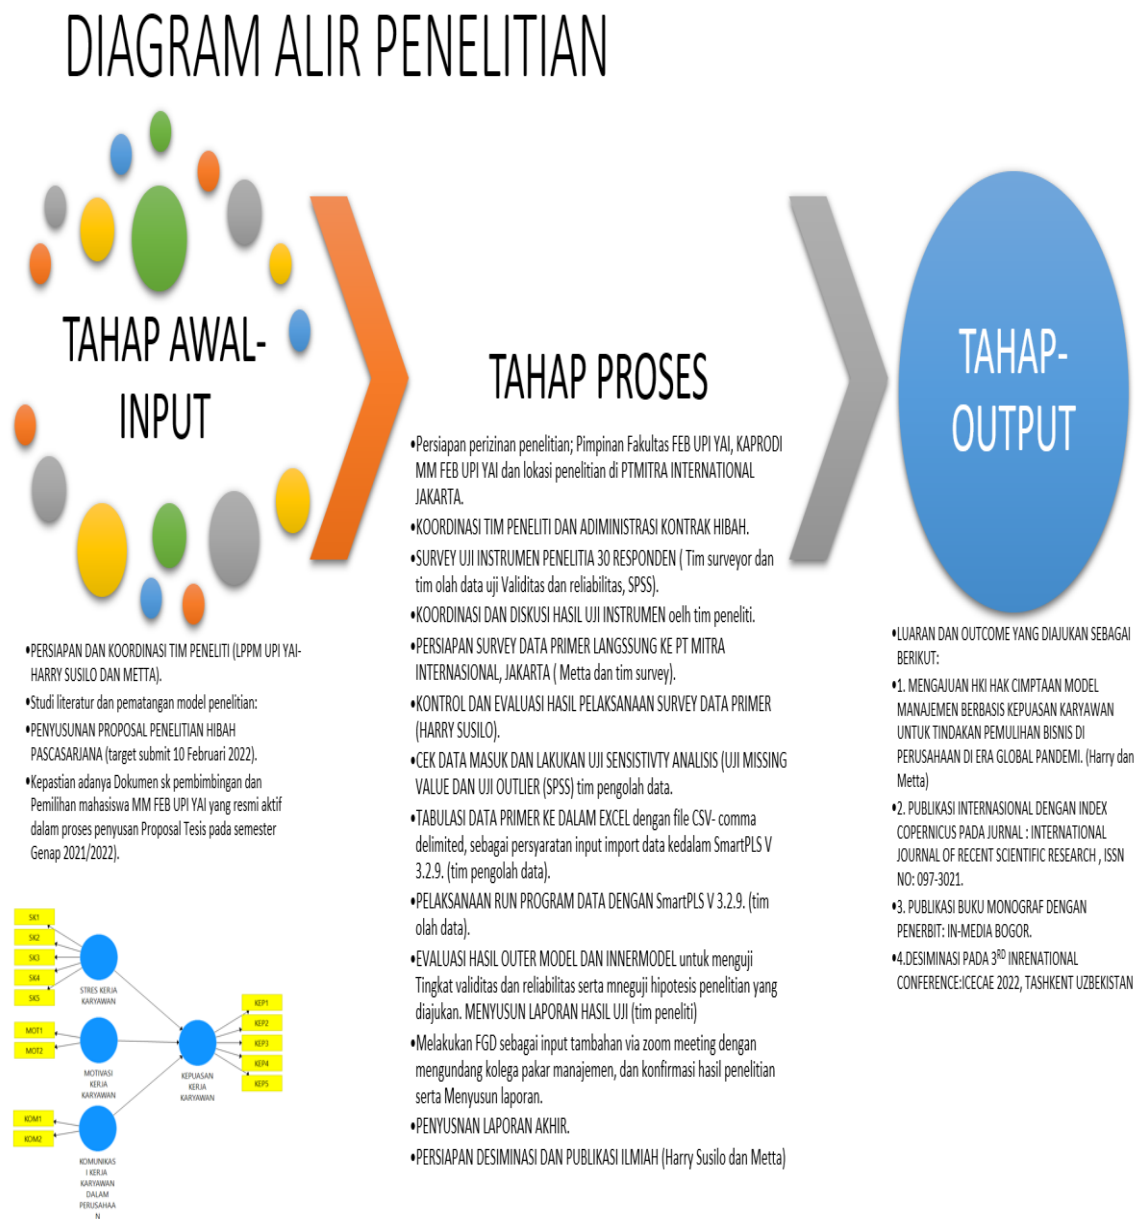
DIAGRAM ALIR PENELITIAN

TAHAP AWAL-INPUT

•PERSIAPAN DAN KOORDINASI TIM PENELITI (LPPM UPI YAI-HARRY SUSILO DAN METTA).
•Studi literatur dan pematangan model penelitian:
•PENYUSUNAN PROPOSAL PENELITIAN HIBAH PASCASARJANA (target submit 10 Februari 2022).
•Kepastian adanya Dokumen sk pembimbingan dan Pemilihan mahasiswa MM FEB UPI YAI yang resmi aktif dalam proses penyusan Proposal Tesis pada semester Genap 2021/2022).

SK1
SK2
SK3
SK4
SK5
STRES KERJA KARYAWAN
MOT1
MOT2
MOTIVASI KERJA KARYAWAN
KOM1
KOM2
KOMUNIKASI KERJA KARYAWAN DALAM PERUSAHAAN
KEPUASAN KERJA KARYAWAN
KEP1
KEP2
KEP3
KEP4
KEP5

TAHAP PROSES

•Persiapan perizinan penelitian; Pimpinan Fakultas FEB UPI YAI, KAPRODI MM FEB UPI YAI dan lokasi penelitian di PTMITRA INTERNATIONAL JAKARTA.
•KOORDINASI TIM PENELITI DAN ADIMINISTRASI KONTRAK HIBAH.
•SURVEY UJI INSTRUMEN PENELITIA 30 RESPONDEN ( Tim surveyor dan tim olah data uji Validitas dan reliabilitas, SPSS).
•KOORDINASI DAN DISKUSI HASIL UJI INSTRUMEN oelh tim peneliti.
•PERSIAPAN SURVEY DATA PRIMER LANGSSUNG KE PT MITRA INTERNASIONAL, JAKARTA ( Metta dan tim survey).
•KONTROL DAN EVALUASI HASIL PELAKSANAAN SURVEY DATA PRIMER (HARRY SUSILO).
•CEK DATA MASUK DAN LAKUKAN UJI SENSISTIVTY ANALISIS (UJI MISSING VALUE DAN UJI OUTLIER (SPSS) tim pengolah data.
•TABULASI DATA PRIMER KE DALAM EXCEL dengan file CSV- comma delimited, sebagai persyaratan input import data kedalam SmartPLS V 3.2.9. (tim pengolah data).
•PELAKSANAAN RUN PROGRAM DATA DENGAN SmartPLS V 3.2.9. (tim olah data).
•EVALUASI HASIL OUTER MODEL DAN INNERMODEL untuk menguji Tingkat validitas dan reliabilitas serta mneguji hipotesis penelitian yang diajukan. MENYUSUN LAPORAN HASIL UJI (tim peneliti)
•Melakukan FGD sebagai input tambahan via zoom meeting dengan mengundang kolega pakar manajemen, dan konfirmasi hasil penelitian serta Menyusun laporan.
•PENYUSNAN LAPORAN AKHIR.
•PERSIAPAN DESIMINASI DAN PUBLIKASI ILMIAH (Harry Susilo dan Metta)

TAHAP-OUTPUT

•LUARAN DAN OUTCOME YANG DIAJUKAN SEBAGAI BERIKUT:
•1. MENGAJUAN HKI HAK CIMPTAAN MODEL MANAJEMEN BERBASIS KEPUASAN KARYAWAN UNTUK TINDAKAN PEMULIHAN BISNIS DI PERUSAHAAN DI ERA GLOBAL PANDEMI. (Harry dan Metta)
•2. PUBLIKASI INTERNASIONAL DENGAN INDEX COPERNICUS PADA JURNAL : INTERNATIONAL JOURNAL OF RECENT SCIENTIFIC RESEARCH , ISSN NO: 097-3021.
•3. PUBLIKASI BUKU MONOGRAF DENGAN PENERBIT: IN-MEDIA BOGOR.
•4.DESIMINASI PADA 3$^{RD}$ INRENATIONAL CONFERENCE:ICECAE 2022, TASHKENT UZBEKISTAN